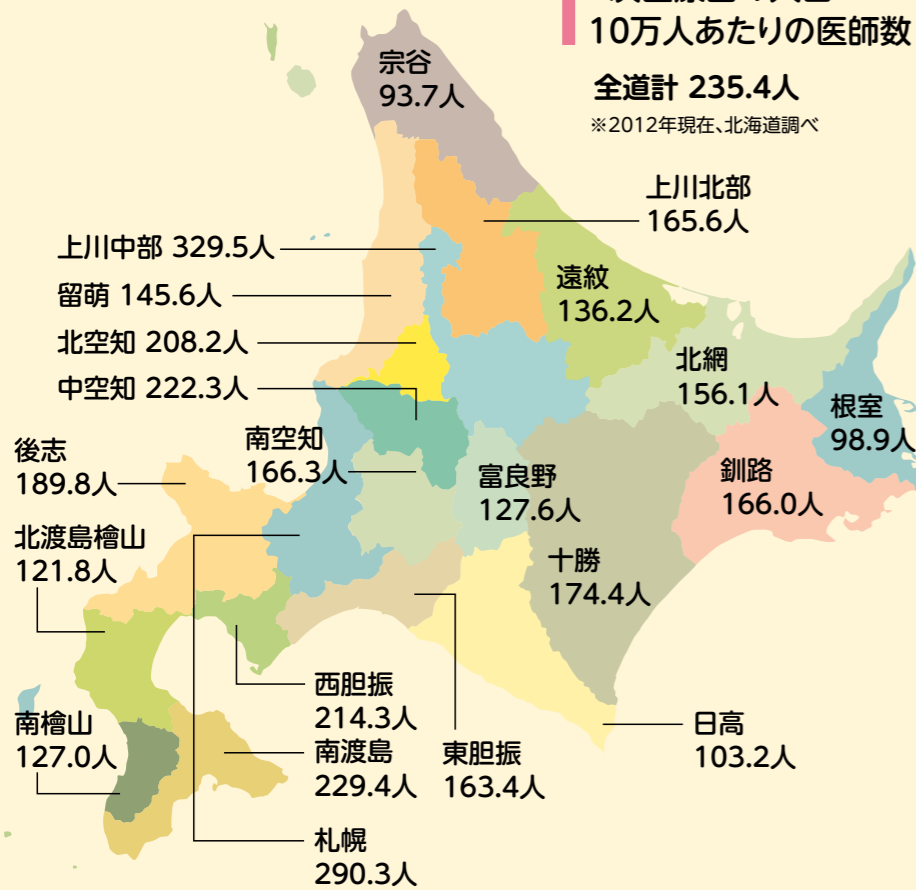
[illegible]
10万人あたりの医師数

全道計 235.4人
※2012年現在、北海道調べ

宗谷
93.7人

上川北部
165.6人

上川中部 329.5人

留萌 145.6人

遠紋
136.2人

北空知 208.2人

中空知 222.3人

北網
156.1人

根室
98.9人

後志
189.8人

南空知
166.3人

富良野
127.6人

釧路
166.0人

北渡島檜山
121.8人

十勝
174.4人

西胆振
214.3人

南檜山
127.0人

南渡島
229.4人

東胆振
163.4人

日高
103.2人

札幌
290.3人